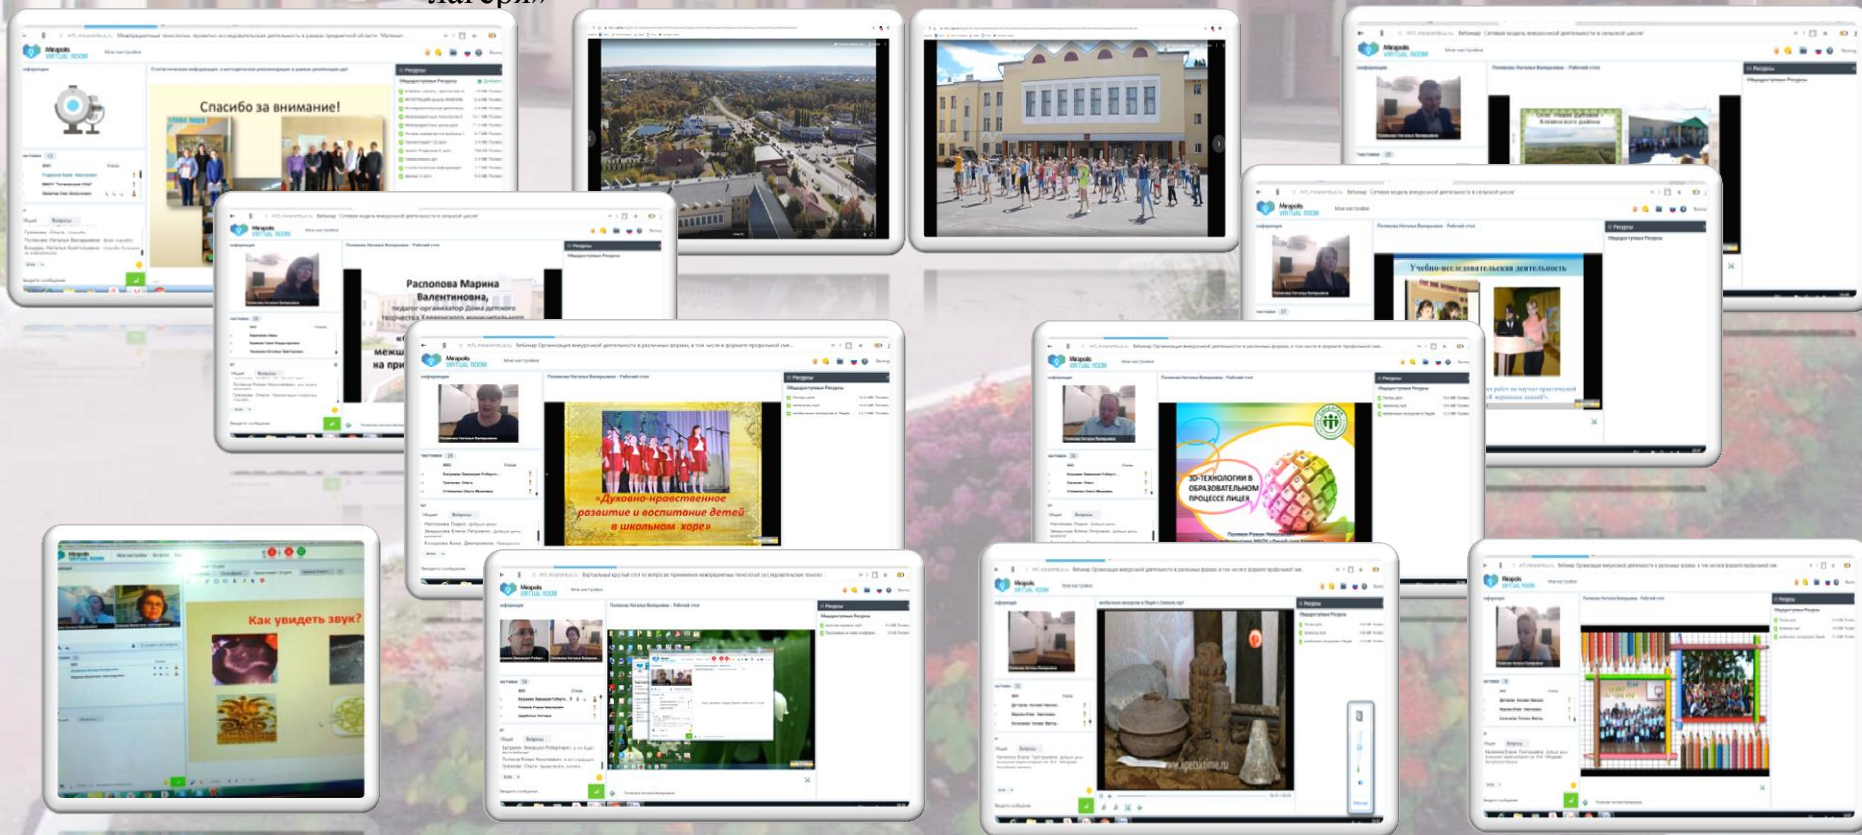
лагерь»

Спасибо за внимание!

Mirapolis VIRTUAL ROOM

Распопова Марина Валентиновна, педагог-организатор Дома детского творчества Хлевенского муниципального

«Духовно-нравственное развитие и воспитание детей в школьном хоре»

3D-ТЕХНОЛОГИИ В ОБРАЗОВАТЕЛЬНОМ ПРОЦЕССЕ ЛИЦЕЯ

Учебно-исследовательская деятельность

Как увидеть звук?

www.lipetsktime.ru